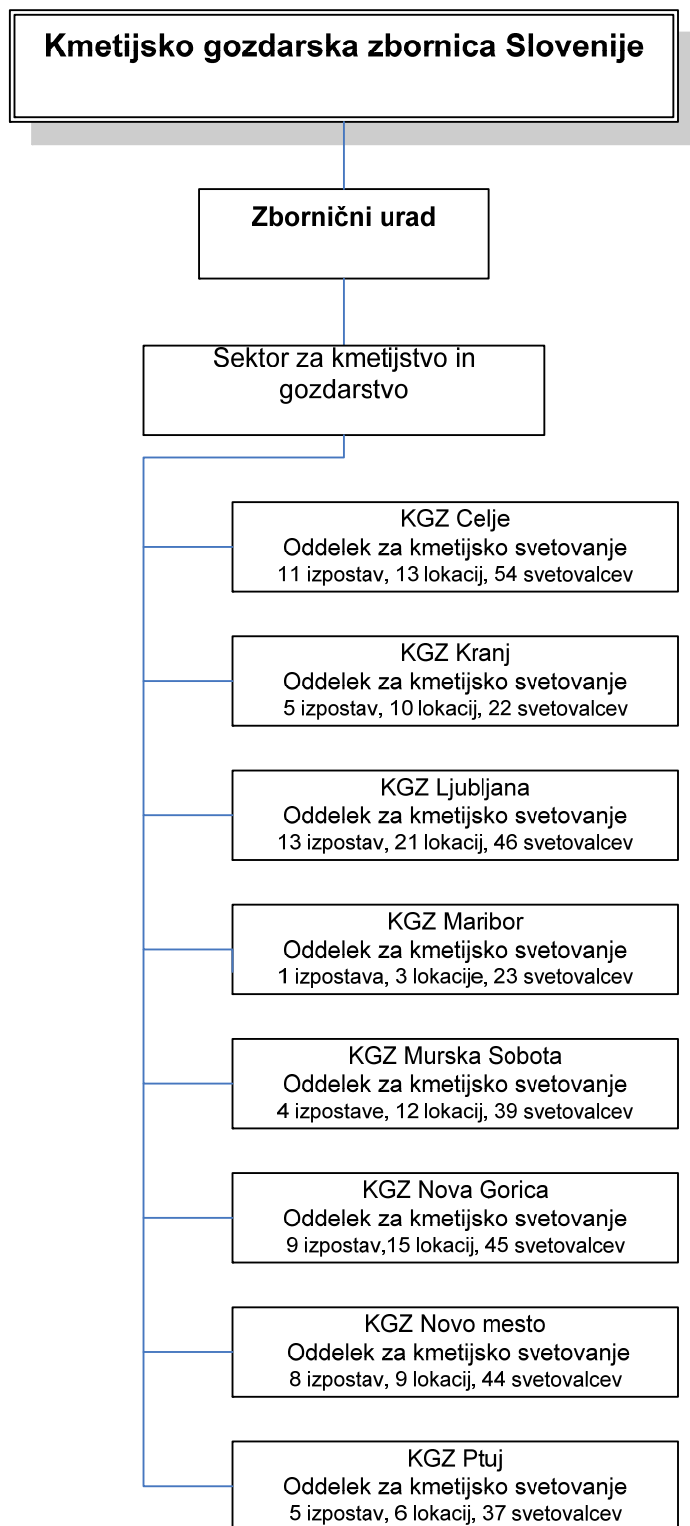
Kmetijsko gozdarska zbornica Slovenije

Zbornični urad

Sektor za kmetijstvo in gozdarstvo

KGZ Celje
Oddelek za kmetijsko svetovanje
11 izpostav, 13 lokacij, 54 svetovalcev

KGZ Kranj
Oddelek za kmetijsko svetovanje
5 izpostav, 10 lokacij, 22 svetovalcev

KGZ Ljubljana
Oddelek za kmetijsko svetovanje
13 izpostav, 21 lokacij, 46 svetovalcev

KGZ Maribor
Oddelek za kmetijsko svetovanje
1 izpostava, 3 lokacije, 23 svetovalcev

KGZ Murska Sobota
Oddelek za kmetijsko svetovanje
4 izpostave, 12 lokacij, 39 svetovalcev

KGZ Nova Gorica
Oddelek za kmetijsko svetovanje
9 izpostav,15 lokacij, 45 svetovalcev

KGZ Novo mesto
Oddelek za kmetijsko svetovanje
8 izpostav, 9 lokacij, 44 svetovalcev

KGZ Ptuj
Oddelek za kmetijsko svetovanje
5 izpostav, 6 lokacij, 37 svetovalcev